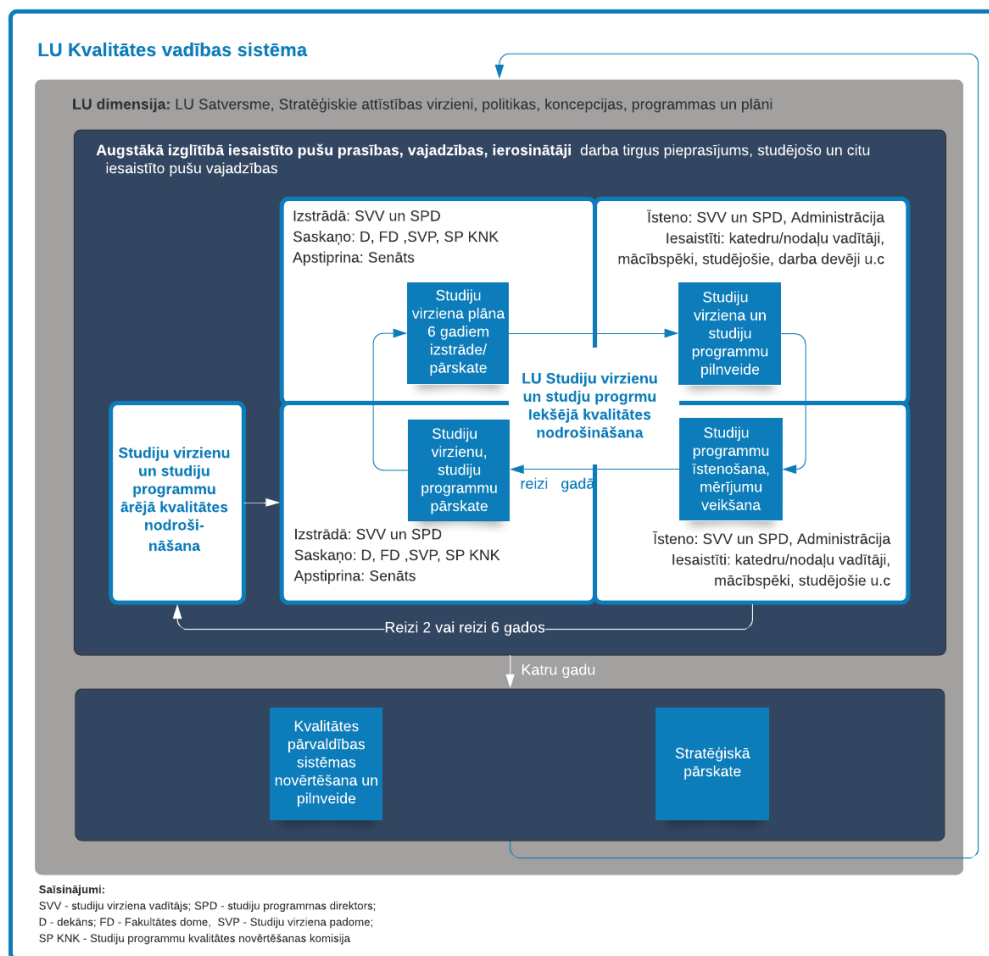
LU Kvalitātes vadības sistēma

LU dimensija: LU Satversme, Stratēģiskie attīstības virzieni, politikas, koncepcijas, programmas un plāni

Augstākā izglītībā iesaistīto pušu prasības, vajadzības, ierosinātāji darba tirgus pieprasījums, studējošo un citu iesaistīto pušu vajadzības

Izstrādā: SVV un SPD
Saskaņo: D, FD ,SVP, SP KNK
Apstiprina: Senāts

Studiju virziena plāna 6 gadiem izstrāde/ pārskate

Īsteno: SVV un SPD, Administrācija
Iesaistīti: katedru/nodaļu vadītāji, mācībspēki, studējošie, darba devēji u.c

Studiju virziena un studiju programmu pilnveide

LU Studiju virzienu un studju progrmu Iekšējā kvalitātes nodrošināšana

Studiju virzienu un studiju programmu ārējā kvalitātes nodroši-nāšana

Studiju virzienu, studiju programmu pārskate

reizi gadā

Studiju programmu īstenošana, mērījumu veikšana

Izstrādā: SVV un SPD
Saskaņo: D, FD ,SVP, SP KNK
Apstiprina: Senāts

Īsteno: SVV un SPD, Administrācija
Iesaistīti: katedru/nodaļu vadītāji, mācībspēki, studējošie u.c

Reizi 2 vai reizi 6 gados

Katru gadu

Kvalitātes pārvaldības sistēmas novērtēšana un pilnveide

Stratēģiskā pārskate

Saīsinājumi:
SVV - studiju virziena vadītājs; SPD - studiju programmas direktors;
D - dekāns; FD - Fakultātes dome, SVP - Studiju virziena padome;
SP KNK - Studiju programmu kvalitātes novērtēšanas komisija